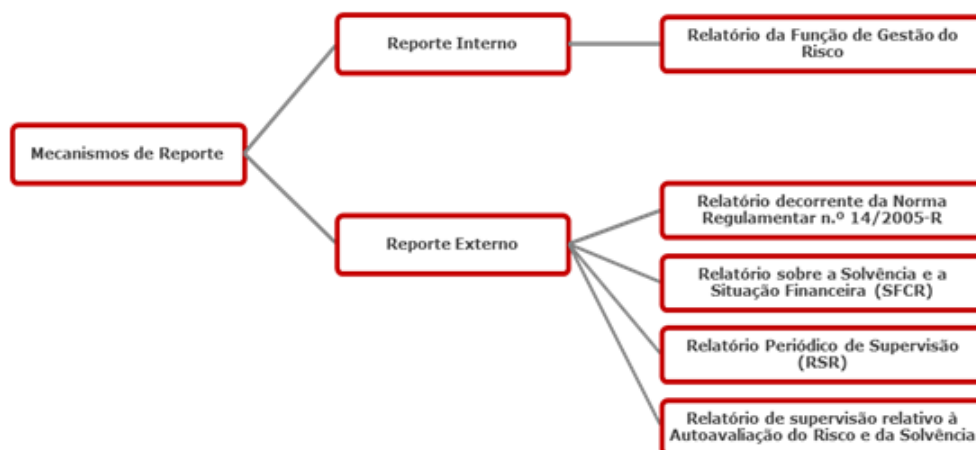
Mecanismos de Reporte

Reporte Interno

Relatório da Função de Gestão do Risco

Reporte Externo

Relatório decorrente da Norma Regulamentar n.º 14/2005-R

Relatório sobre a Solvência e a Situação Financeira (SFCR)

Relatório Periódico de Supervisão (RSR)

Relatório de supervisão relativo à Autoavaliação do Risco e da Solvência